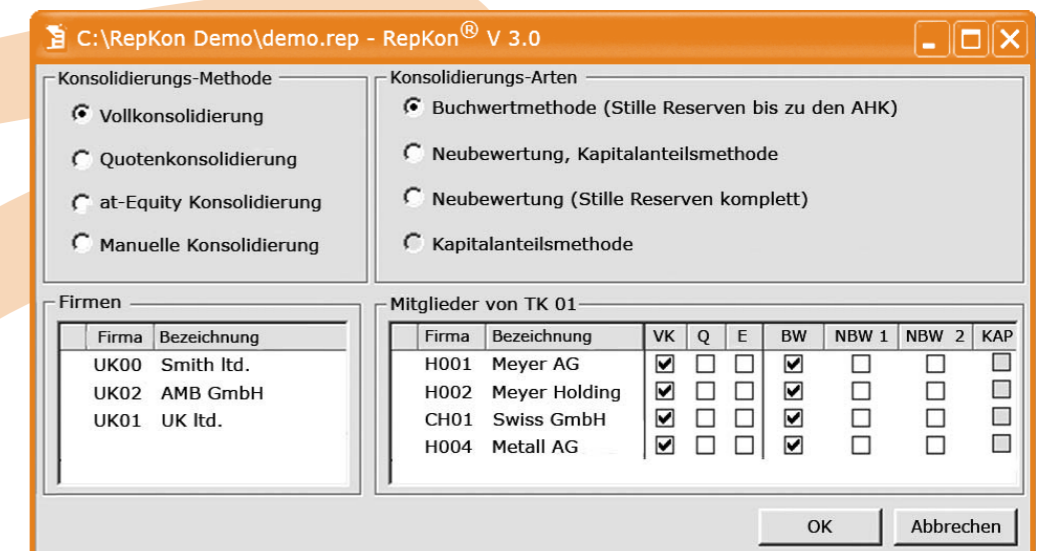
C:\RepKon Demo\demo.rep - RepKon® V 3.0

Konsolidierungs-Methode

Vollkonsolidierung

Quotenkonsolidierung

at-Equity Konsolidierung

Manuelle Konsolidierung

Konsolidierungs-Arten

Buchwertmethode (Stille Reserven bis zu den AHK)

Neubewertung, Kapitalanteilsmethode

Neubewertung (Stille Reserven komplett)

Kapitalanteilsmethode

Firmen

| Firma | Bezeichnung |
|---|---|
| UK00 | Smith ltd. |
| UK02 | AMB GmbH |
| UK01 | UK ltd. |

Mitglieder von TK 01

| Firma | Bezeichnung | VK | Q | E | BW | NBW 1 | NBW 2 | KAP |
|---|---|---|---|---|---|---|---|---|
| H001 | Meyer AG | ☑ | ☐ | ☐ | ☑ | ☐ | ☐ | ☐ |
| H002 | Meyer Holding | ☑ | ☐ | ☐ | ☑ | ☐ | ☐ | ☐ |
| CH01 | Swiss GmbH | ☑ | ☐ | ☐ | ☑ | ☐ | ☐ | ☐ |
| H004 | Metall AG | ☑ | ☐ | ☐ | ☑ | ☐ | ☐ | ☐ |

OK

Abbrechen